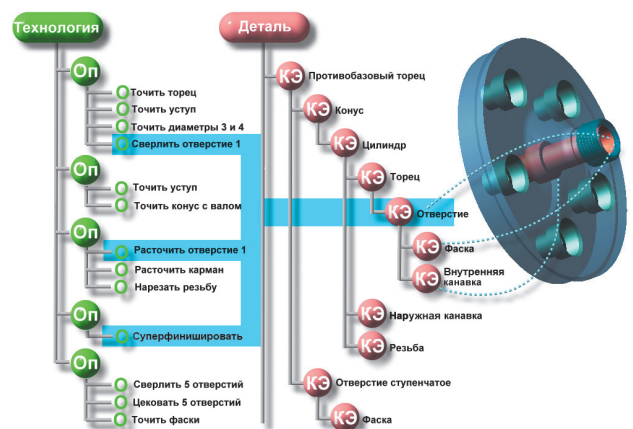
Технология

Оп
Точить торец
Точить уступ
Точить диаметры 3 и 4
Сверлить отверстие 1

Оп
Точить уступ
Точить конус с валом

Оп
Расточить отверстие 1
Расточить карман
Нарезать резьбу

Оп
Суперфинишировать

Оп
Сверлить 5 отверстий
Цековать 5 отверстий
Точить фаски

Деталь

КЭ Противобазовый торец
КЭ Конус
КЭ Цилиндр
КЭ Торец
КЭ Отверстие
КЭ Фаска
КЭ Внутренняя канавка
КЭ Наружная канавка
КЭ Резьба
КЭ Отверстие ступенчатое
КЭ Фаска